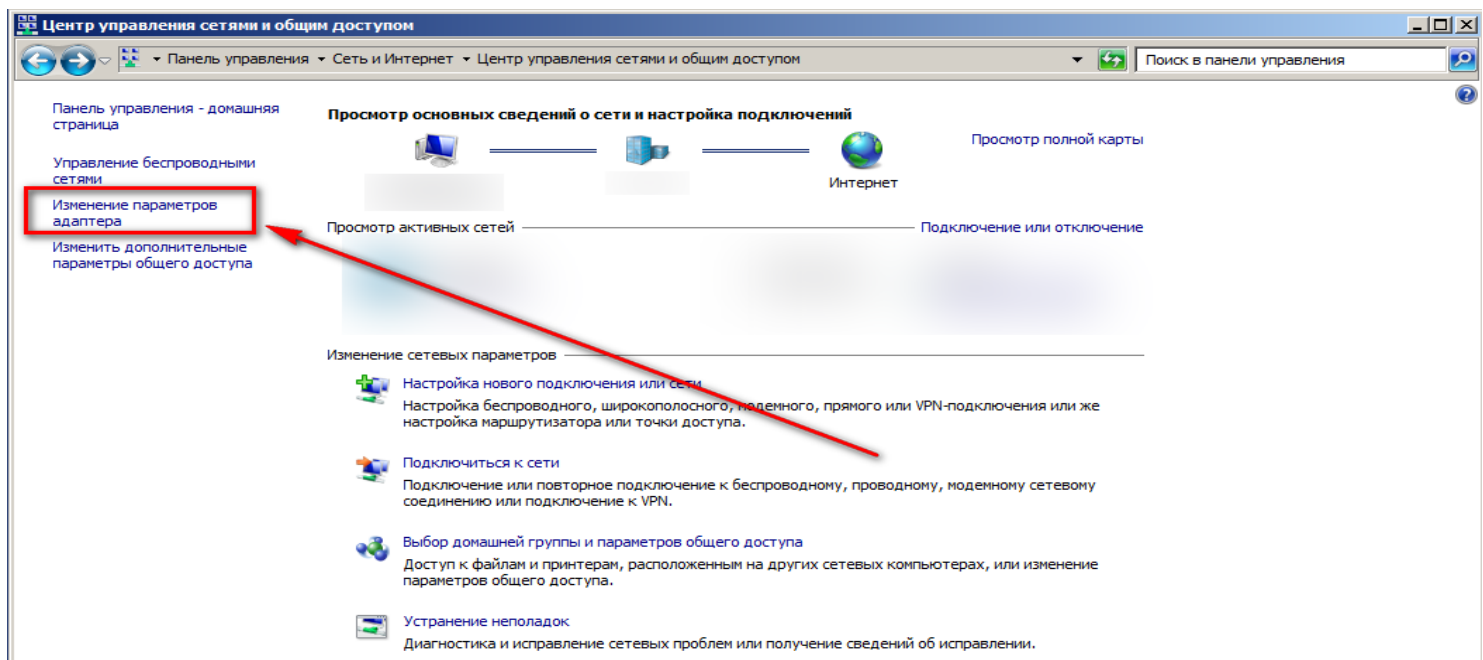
Центр управления сетями и общим доступом

Панель управления ▸ Сеть и Интернет ▸ Центр управления сетями и общим доступом

Поиск в панели управления

Панель управления - домашняя страница

Управление беспроводными сетями

Изменение параметров адаптера

Изменить дополнительные параметры общего доступа

Просмотр основных сведений о сети и настройка подключений

Просмотр полной карты

Интернет

Просмотр активных сетей

Подключение или отключение

Изменение сетевых параметров

Настройка нового подключения или сети
Настройка беспроводного, широкополосного, модемного, прямого или VPN-подключения или же настройка маршрутизатора или точки доступа.

Подключиться к сети
Подключение или повторное подключение к беспроводному, проводному, модемному сетевому соединению или подключение к VPN.

Выбор домашней группы и параметров общего доступа
Доступ к файлам и принтерам, расположенным на других сетевых компьютерах, или изменение параметров общего доступа.

Устранение неполадок
Диагностика и исправление сетевых проблем или получение сведений об исправлении.